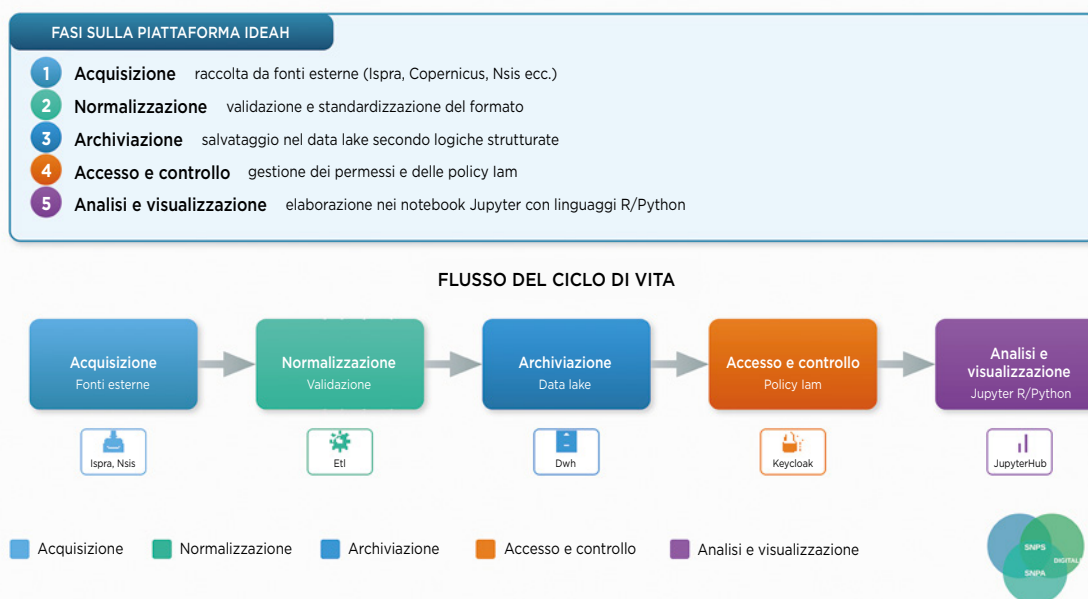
FASI SULLA PIATTAFORMA IDEAH

1 Acquisizione raccolta da fonti esterne (Ispra, Copernicus, Nsis ecc.)
2 Normalizzazione validazione e standardizzazione del formato
3 Archiviazione salvataggio nel data lake secondo logiche strutturate
4 Accesso e controllo gestione dei permessi e delle policy Iam
5 Analisi e visualizzazione elaborazione nei notebook Jupyter con linguaggi R/Python

FLUSSO DEL CICLO DI VITA

Acquisizione
Fonti esterne

Normalizzazione
Validazione

Archiviazione
Data lake

Accesso e controllo
Policy Iam

Analisi e visualizzazione
Jupyter R/Python

Ispra, Nsis

Etl

Dwh

Keycloak

JupyterHub

Acquisizione Normalizzazione Archiviazione Accesso e controllo Analisi e visualizzazione

SNPS
DIGITAL
SNPA